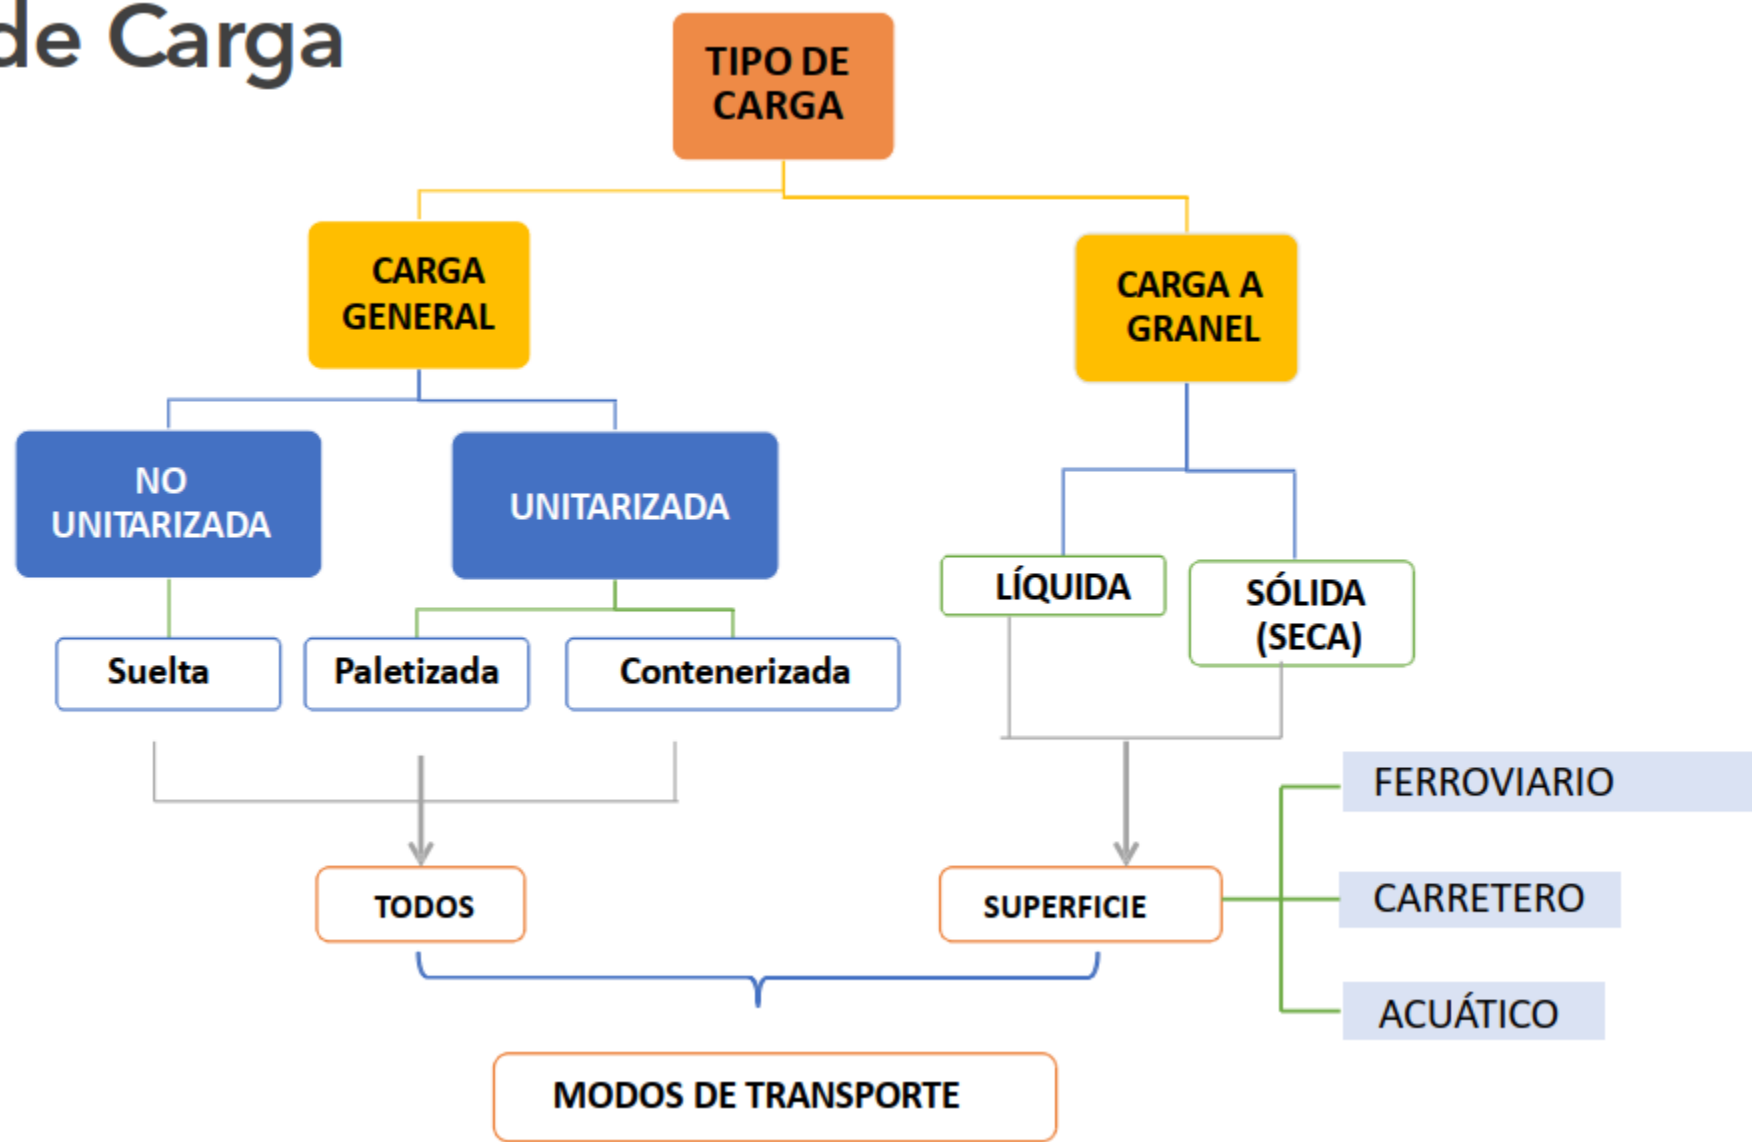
de Carga

TIPO DE CARGA

CARGA GENERAL

CARGA A GRANEL

NO UNITARIZADA

UNITARIZADA

LÍQUIDA

SÓLIDA (SECA)

Suelta

Paletizada

Contenerizada

FERROVIARIO

TODOS

SUPERFICIE

CARRETERO

ACUÁTICO

MODOS DE TRANSPORTE